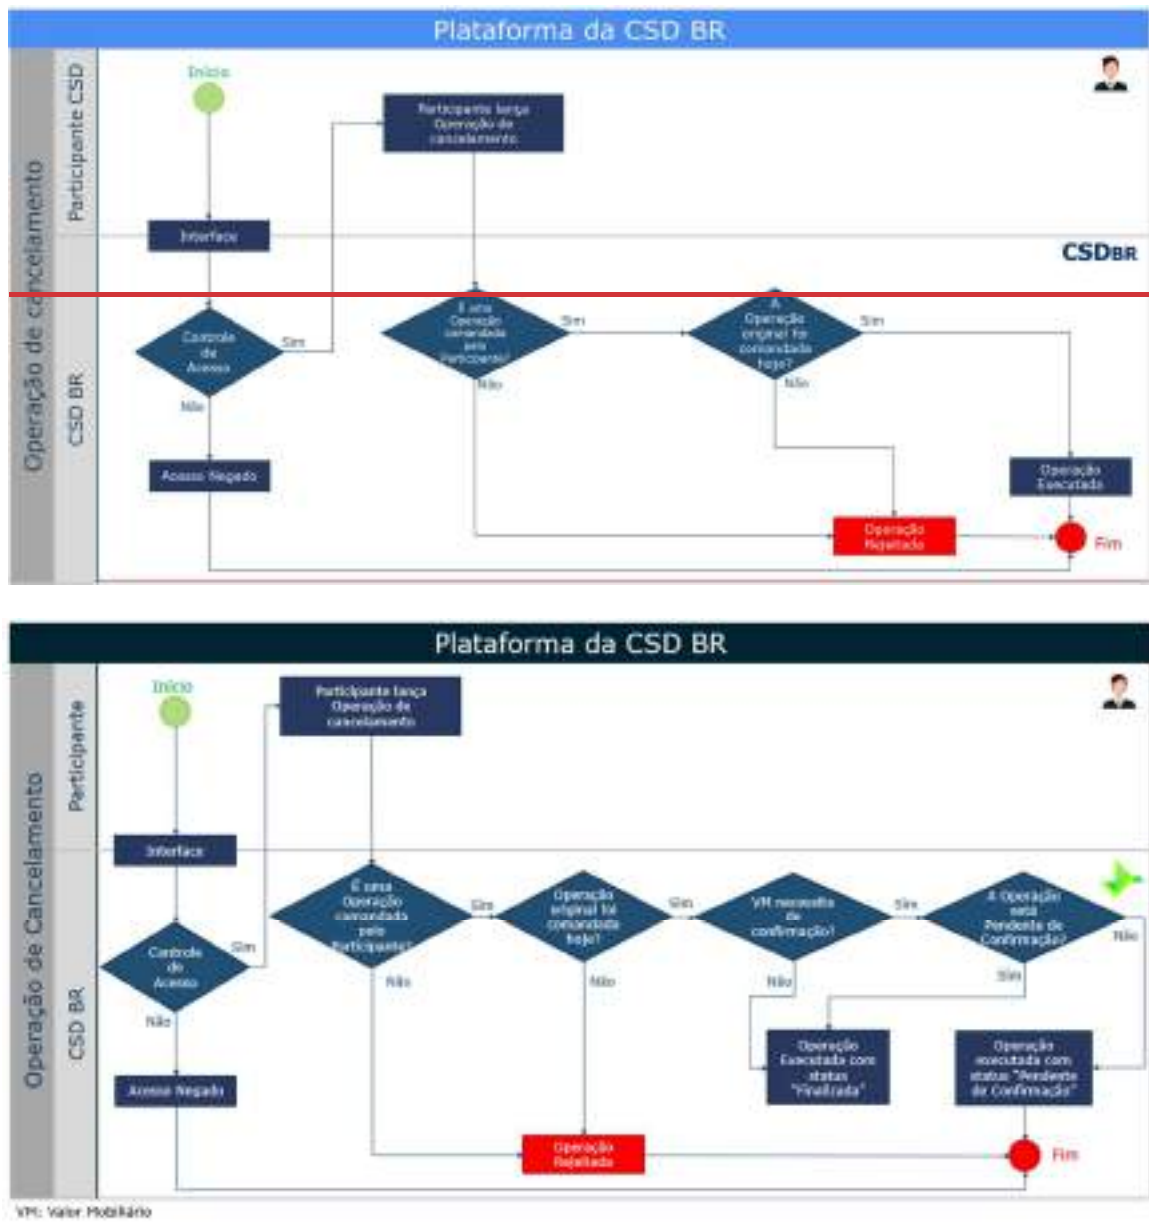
Plataforma da CSD BR

Operação de cancelamento

Participante CSD

CSD BR

Início

Participante lança Operação de cancelamento

Interface

CSDBR

Controle de Acesso

Sim

Não

É uma Operação comandada pelo Participante?

Sim

Não

A Operação original foi comandada hoje?

Sim

Não

Acesso Negado

Operação Executada

Operação Rejeitada

Fim

Plataforma da CSD BR

Operação de Cancelamento

Participante

CSD BR

Início

Participante lança Operação de cancelamento

Interface

Controle de Acesso

Sim

Não

É uma Operação comandada pelo Participante?

Sim

Não

Operação original foi comandada hoje?

Sim

Não

VM necessita de confirmação?

Sim

Não

A Operação está Pendente de Confirmação?

Não

Sim

Acesso Negado

Operação Executada com status "Finalizada"

Operação executada com status "Pendente de Confirmação"

Operação Rejeitada

Fim

VM: Valor Mobiliário